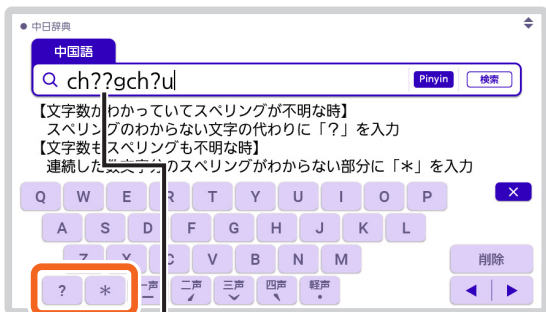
● 中日辞典

中国語

ch??gch?u

Pinyin

検索

【文字数がわかっていてスペリングが不明な時】
スペリングのわからない文字の代わりに「?」を入力
【文字数もスペリングも不明な時】
連続した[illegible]のスペリングがわからない部分に「*」を入力

Q W E R T Y U I O P
A S D F G H J K L
Z X C V B N M
? * 一声 二声 三声 四声 軽声

削除
◀ ▶